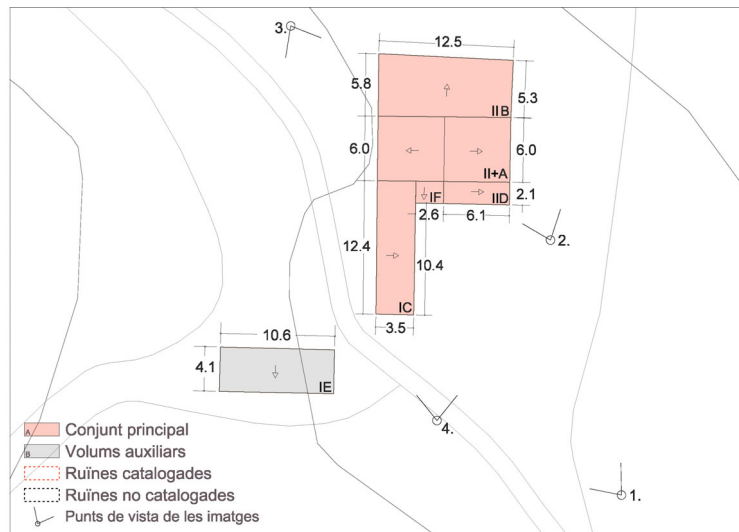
3.

12.5

5.8

5.3

II B

6.0

6.0

II+A

IF

IID

2.1

2.6

6.1

2.

12.4

10.4

IC

3.5

10.6

4.1

IE

4.

1.

A Conjunt principal
B Volums auxiliars
Ruïnes catalogades
Ruïnes no catalogades
Punts de vista de les imatges